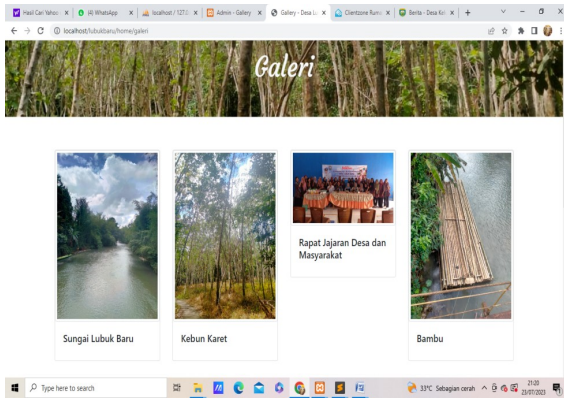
Hasil Cari Yahoo ×
(4) WhatsApp ×
localhost / 127.0 ×
Admin - Gallery ×
Gallery - Desa Lu ×
Clientzone Rumah ×
Berita - Desa Ke ×
+

localhost/lubukbaru/home/galeri

Galeri

Sungai Lubuk Baru

Kebun Karet

Rapat Jajaran Desa dan Masyarakat

Bambu

Type here to search

33°C Sebagian cerah

21:20
23/07/2023